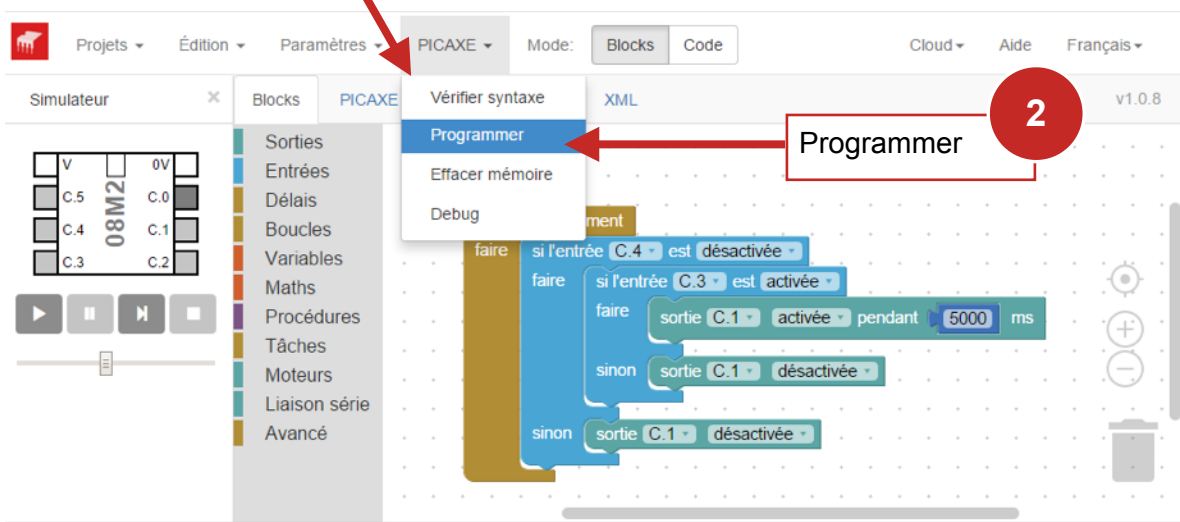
Projets ▾ Édition ▾ Paramètres ▾ PICAXE ▾ Mode: Blocks Code Cloud ▾ Aide Français ▾

Simulateur ×

Blocks PICAXE XML v1.0.8

Vérifier syntaxe
Programmer
Effacer mémoire
Debug

2
Programmer

V 0V
C.5 C.0
C.4 C.1
C.3 C.2
08M2

Sorties
Entrées
Délais
Boucles
Variables
Maths
Procédures
Tâches
Moteurs
Liaison série
Avancé

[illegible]ment
faire si l'entrée C.4 est désactivée
faire si l'entrée C.3 est activée
faire sortie C.1 activée pendant 5000 ms
sinon sortie C.1 désactivée
sinon sortie C.1 désactivée